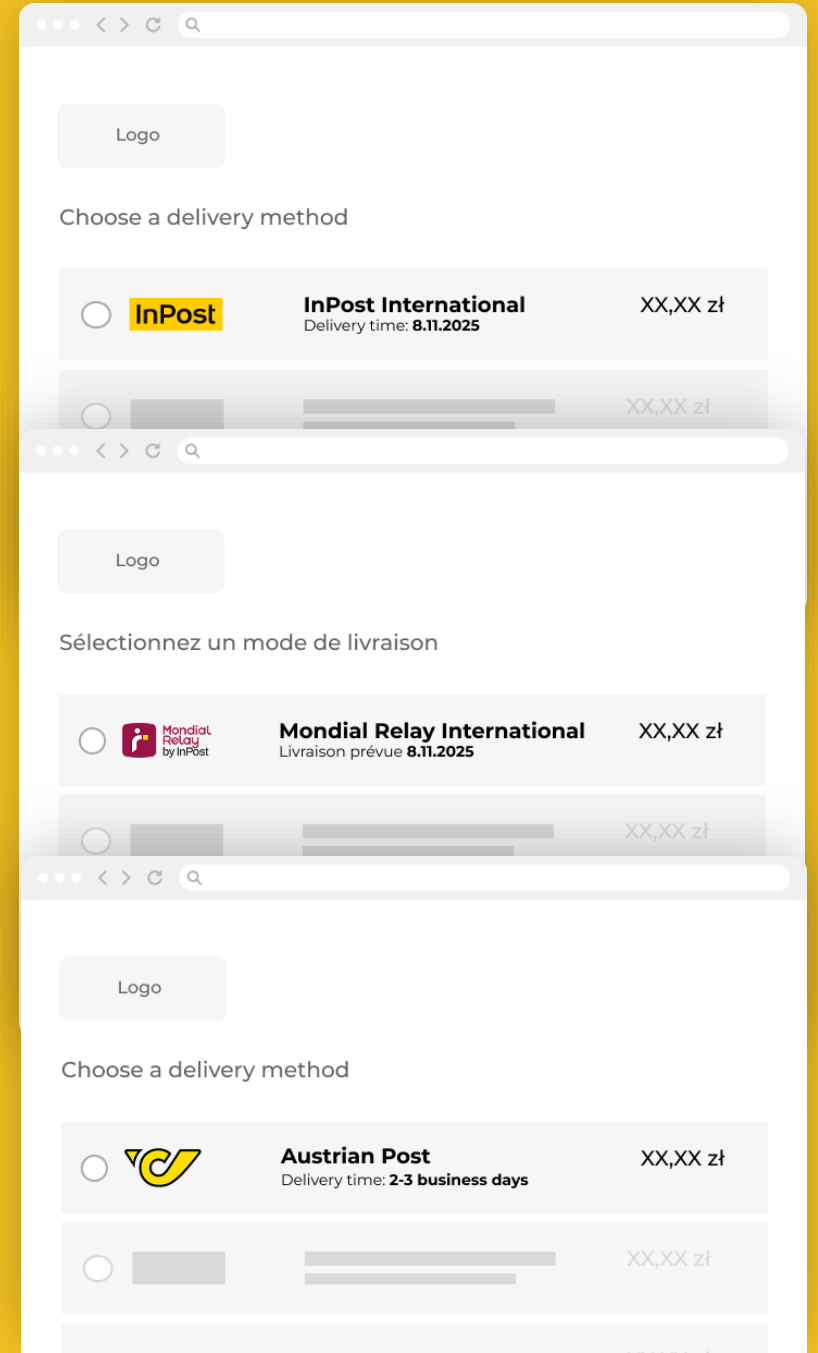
Logo

Choose a delivery method

InPost

InPost International
Delivery time: 8.11.2025

XX,XX zł

XX,XX zł

Logo

Sélectionnez un mode de livraison

Mondial Relay by InPost

Mondial Relay International
Livraison prévue 8.11.2025

XX,XX zł

XX,XX zł

Logo

Choose a delivery method

Austrian Post
Delivery time: 2-3 business days

XX,XX zł

XX,XX zł